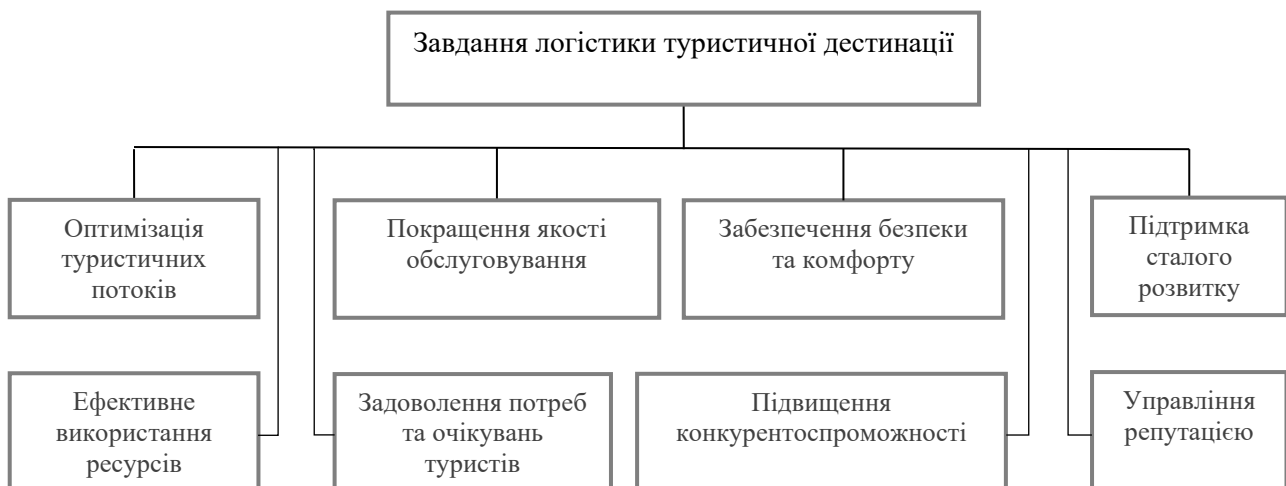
Завдання логістики туристичної дестинації

Оптимізація туристичних потоків

Покращення якості обслуговування

Забезпечення безпеки та комфорту

Підтримка сталого розвитку

Ефективне використання ресурсів

Задоволення потреб та очікувань туристів

Підвищення конкурентоспроможності

Управління репутацією